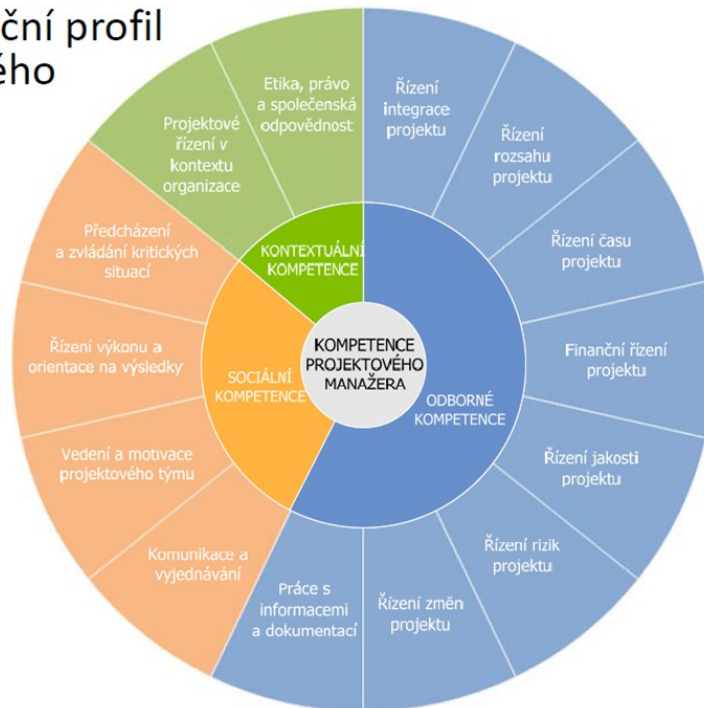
ční profil
ého

Etika, právo a společenská odpovědnost

Projektové řízení v kontextu organizace

Řízení integrace projektu

Řízení rozsahu projektu

Řízení času projektu

Finanční řízení projektu

Řízení jakosti projektu

Řízení rizik projektu

Řízení změn projektu

Práce s informacemi a dokumentací

Komunikace a vyjednávání

Vedení a motivace projektového týmu

Řízení výkonu a orientace na výsledky

Předcházení a zvládání kritických situací

KONTEXTUÁLNÍ KOMPETENCE

SOCIÁLNÍ KOMPETENCE

ODBORNÉ KOMPETENCE

KOMPETENCE PROJEKTOVÉHO MANAŽERA